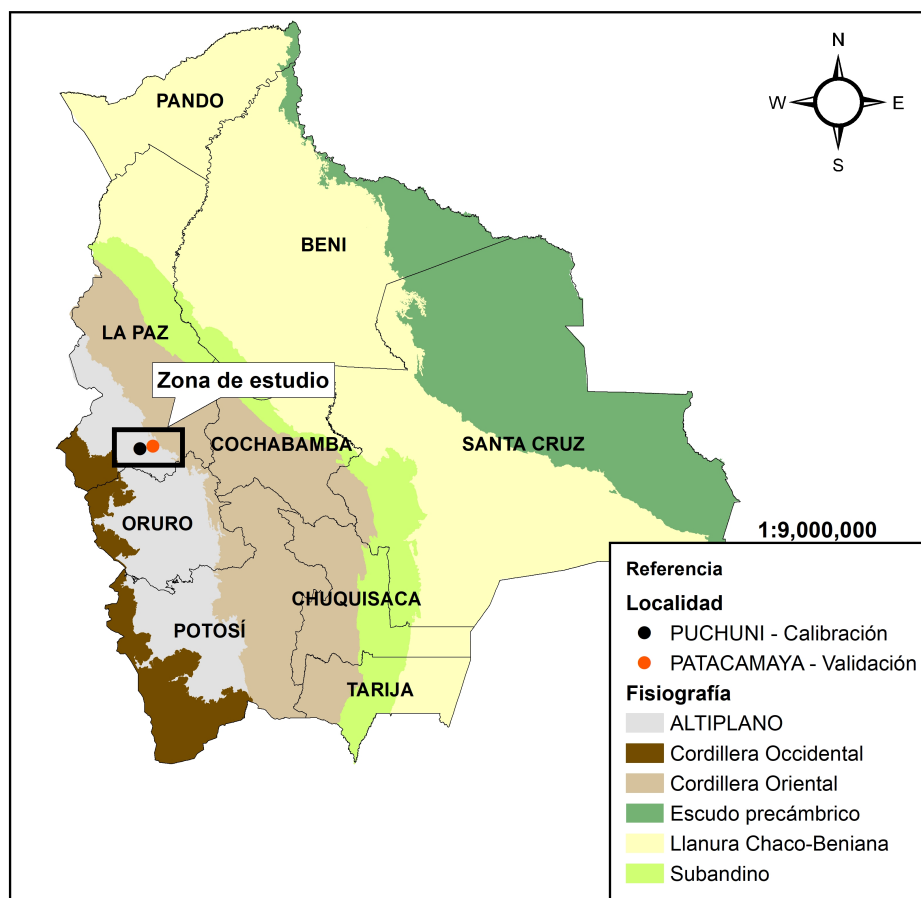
N
W
E
S

PANDO

BENI

LA PAZ

Zona de estudio

COCHABAMBA

SANTA CRUZ

ORURO

CHUQUISACA

POTOSÍ

TARIJA

1:9,000,000

Referencia
Localidad
PUCHUNI - Calibración
PATACAMAYA - Validación
Fisiografía
ALTIPLANO
Cordillera Occidental
Cordillera Oriental
Escudo precámbrico
Llanura Chaco-Beniana
Subandino